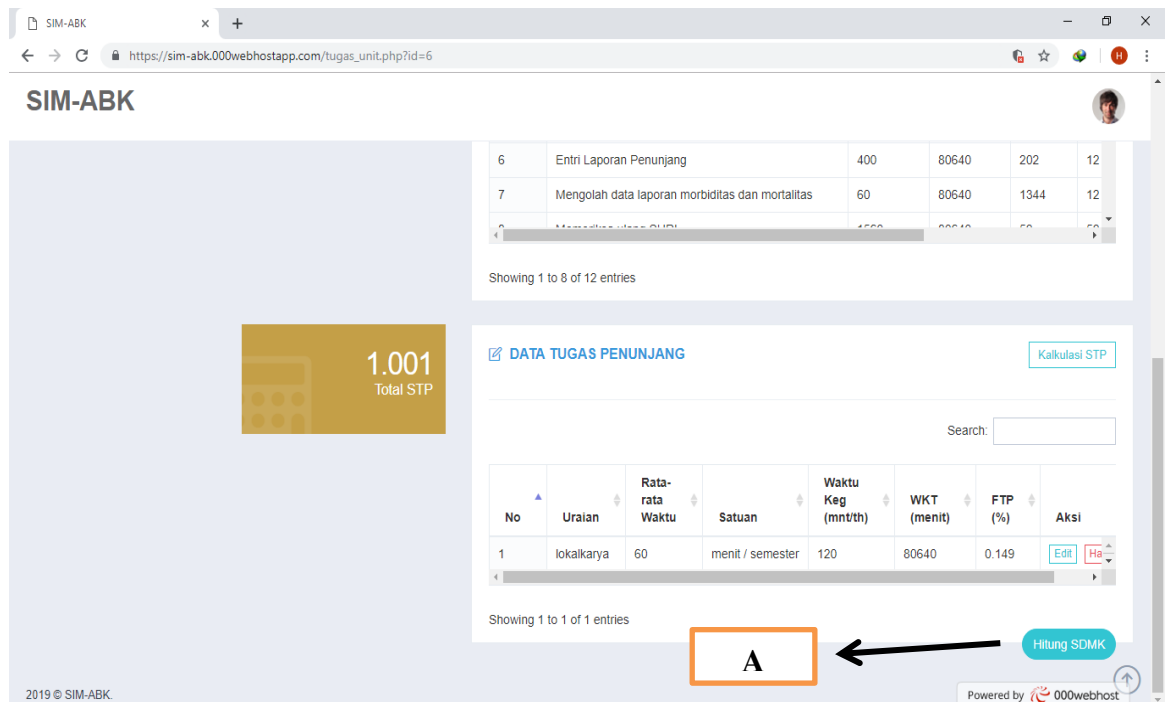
SIM-ABK ×
+
https://sim-abk.000webhostapp.com/tugas_unit.php?id=6

SIM-ABK

| 6 | Entri Laporan Penunjang | 400 | 80640 | 202 | 12 |
|---|---|---|---|---|---|
| 7 | Mengolah data laporan morbiditas dan mortalitas | 60 | 80640 | 1344 | 12 |
| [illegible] | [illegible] | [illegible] | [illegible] | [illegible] | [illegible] |

Showing 1 to 8 of 12 entries

1.001
Total STP

DATA TUGAS PENUNJANG

Kalkulasi STP

Search:

| No | Uraian | Rata-rata Waktu | Satuan | Waktu Keg (mnt/th) | WKT (menit) | FTP (%) | Aksi |
|---|---|---|---|---|---|---|---|
| 1 | lokalkarya | 60 | menit / semester | 120 | 80640 | 0.149 | Edit Ha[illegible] |

Showing 1 to 1 of 1 entries

Hitung SDMK

A

2019 © SIM-ABK.

Powered by 000webhost